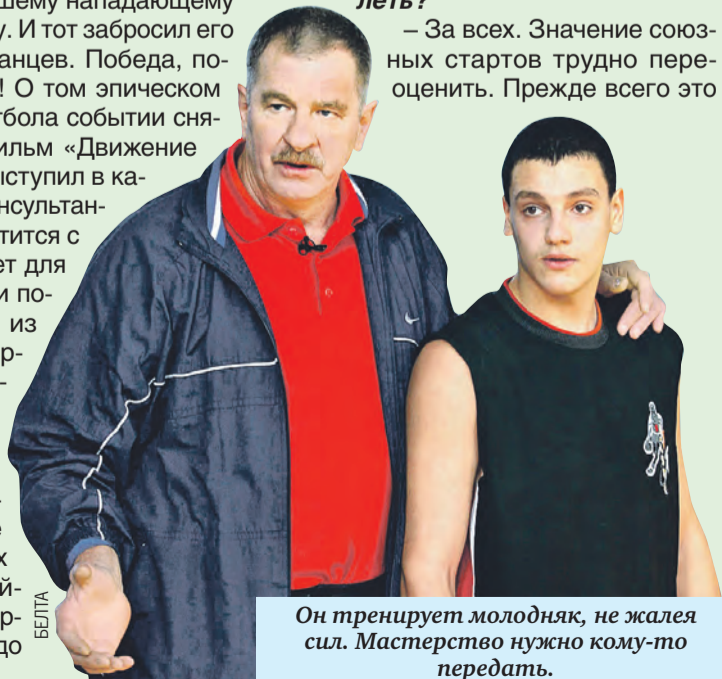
шему нападающему у. И тот забросил его анцев. Победа, по-! О том эпическом тбола событии сняильм «Движение ступил в ка-нсультан-тится с ет для и по- из р- -

е х й- р- до

леть?

– За всех. Значение союзных стартов трудно переоценить. Прежде всего это

БЕЛТА

Он тренирует молодняк, не жалея сил. Мастерство нужно кому-то передать.